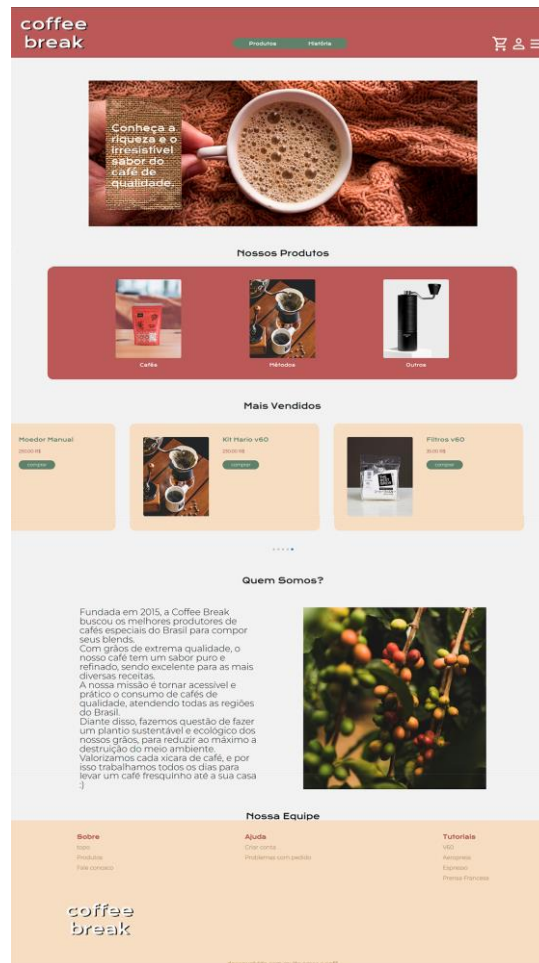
coffee break

Produtos História

Conheça a riqueza e o irresistível sabor do café de qualidade.

Nossos Produtos

Cafés

Métodos

Outros

Mais Vendidos

Moedor Manual
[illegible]
comprar

Kit Hario v60
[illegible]
comprar

Filtros v60
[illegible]
comprar

Quem Somos?

Fundada em 2015, a Coffee Break buscou os melhores produtores de cafés especiais do Brasil para compor seus blends.
Com grãos de extrema qualidade, o nosso café tem um sabor puro e refinado, sendo excelente para as mais diversas receitas.
A nossa missão é tornar acessível e prático o consumo de cafés de qualidade, atendendo todas as regiões do Brasil.
Diante disso, fazemos questão de fazer um plantio sustentável e ecológico dos nossos grãos, para reduzir ao máximo a destruição do meio ambiente.
Valorizamos cada xícara de café, e por isso trabalhamos todos os dias para levar um café fresquinho até a sua casa :)

Nossa Equipe

Sobre
Início
Produtos
Fale conosco

Ajuda
Criar conta
Problemas com pedido

Tutoriais
V60
Aeropress
Expresso
Prensa Francesa

coffee break

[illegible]